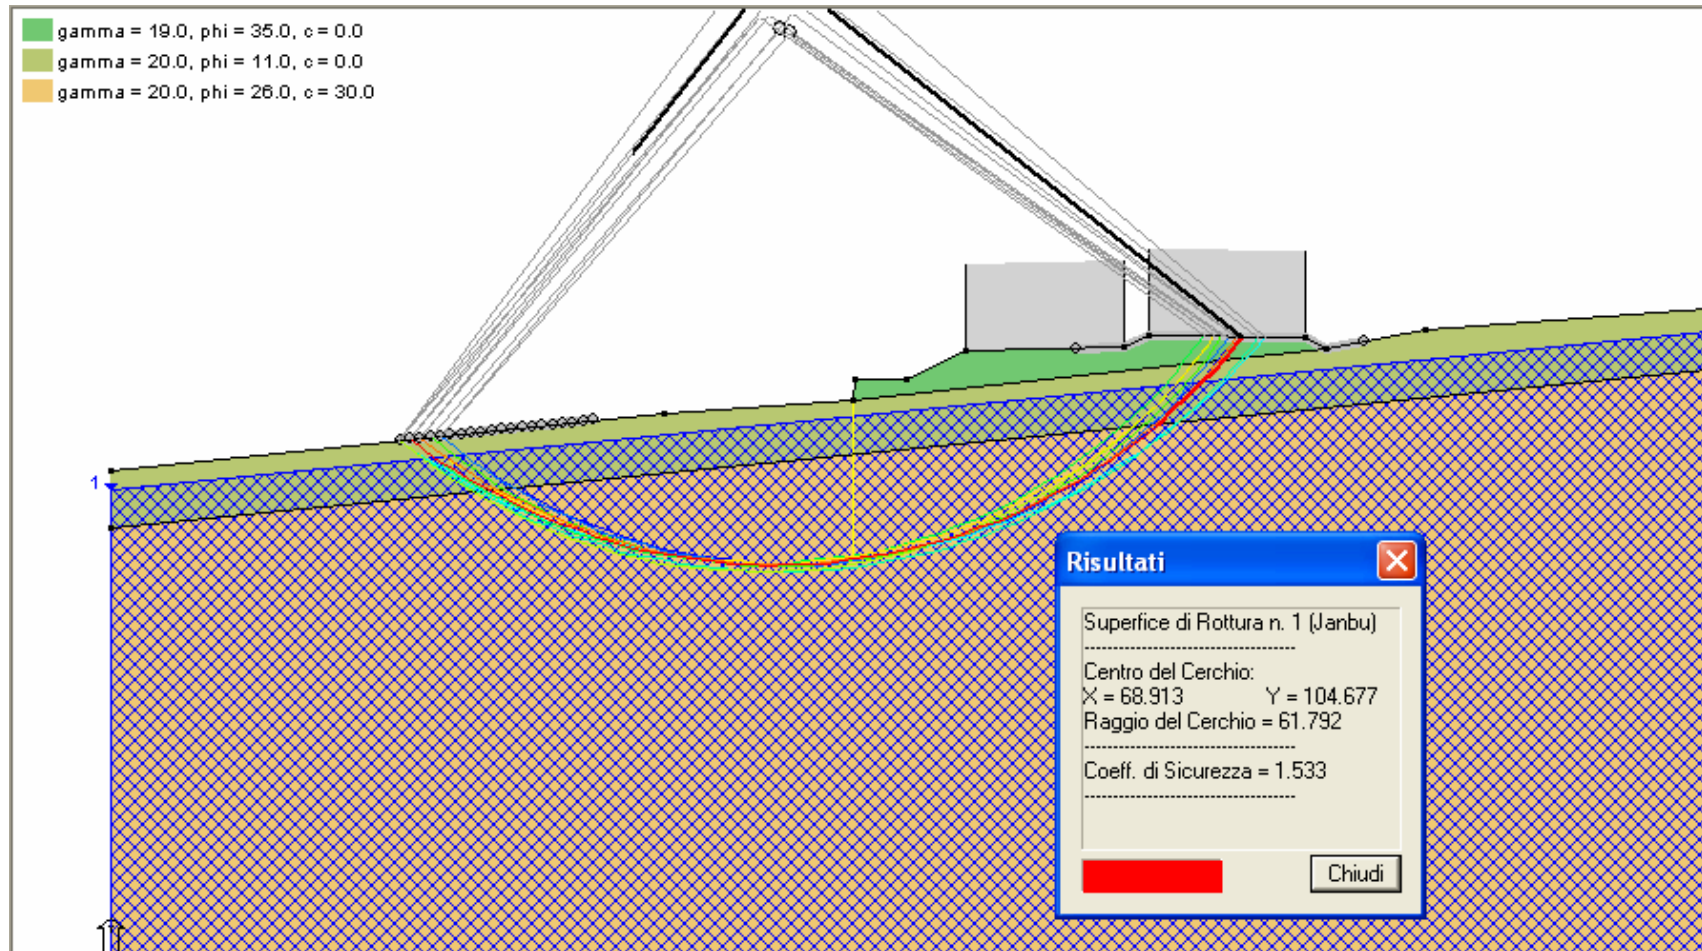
gamma = 19.0, phi = 35.0, c = 0.0
gamma = 20.0, phi = 11.0, c = 0.0
gamma = 20.0, phi = 26.0, c = 30.0

1

Risultati

Superfice di Rottura n. 1 (Janbu)
--------------------------------
Centro del Cerchio:
X = 68.913 Y = 104.677
Raggio del Cerchio = 61.792
--------------------------------
Coeff. di Sicurezza = 1.533
--------------------------------

Chiudi